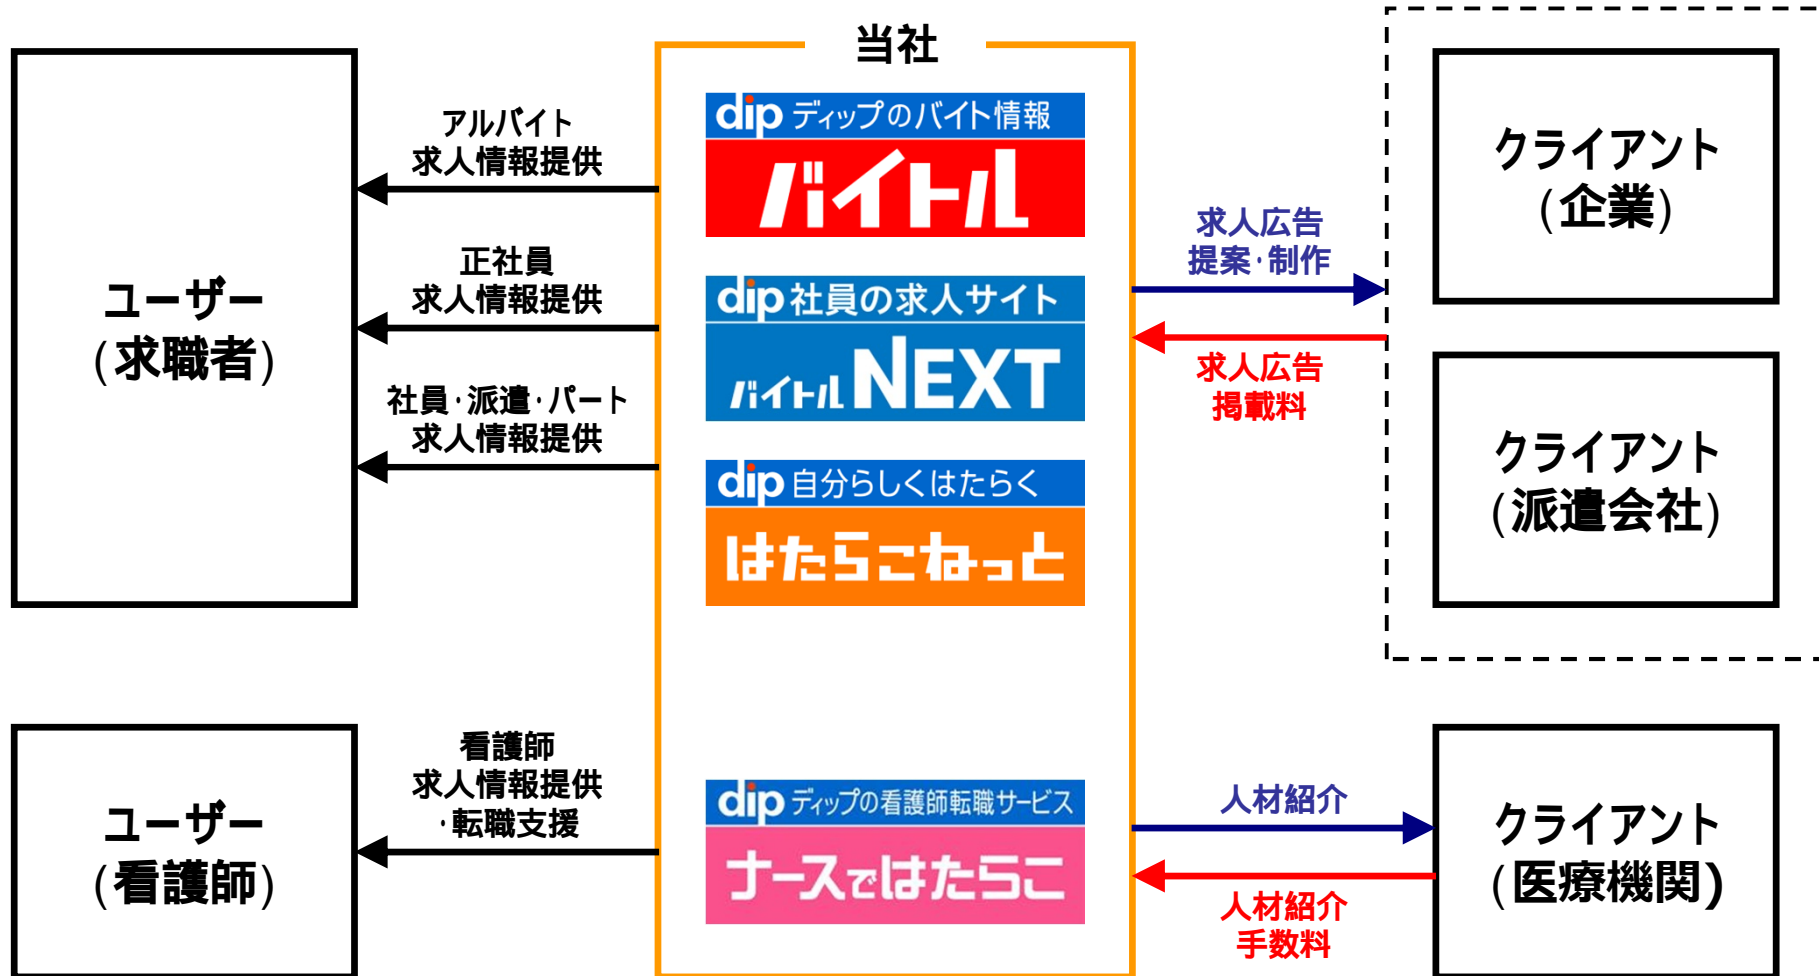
当社

ユーザー
(求職者)

アルバイト
求人情報提供

正社員
求人情報提供

社員·派遣·パート
求人情報提供

dip ディップのバイト情報
バイトル

dip 社員の求人サイト
バイトル NEXT

dip 自分らしくはたらく
はたらこねっと

求人広告
提案·制作

求人広告
掲載料

クライアント
(企業)

クライアント
(派遣会社)

ユーザー
(看護師)

看護師
求人情報提供
·転職支援

dip ディップの看護師転職サービス
ナースではたらこ

人材紹介

人材紹介
手数料

クライアント
(医療機関)